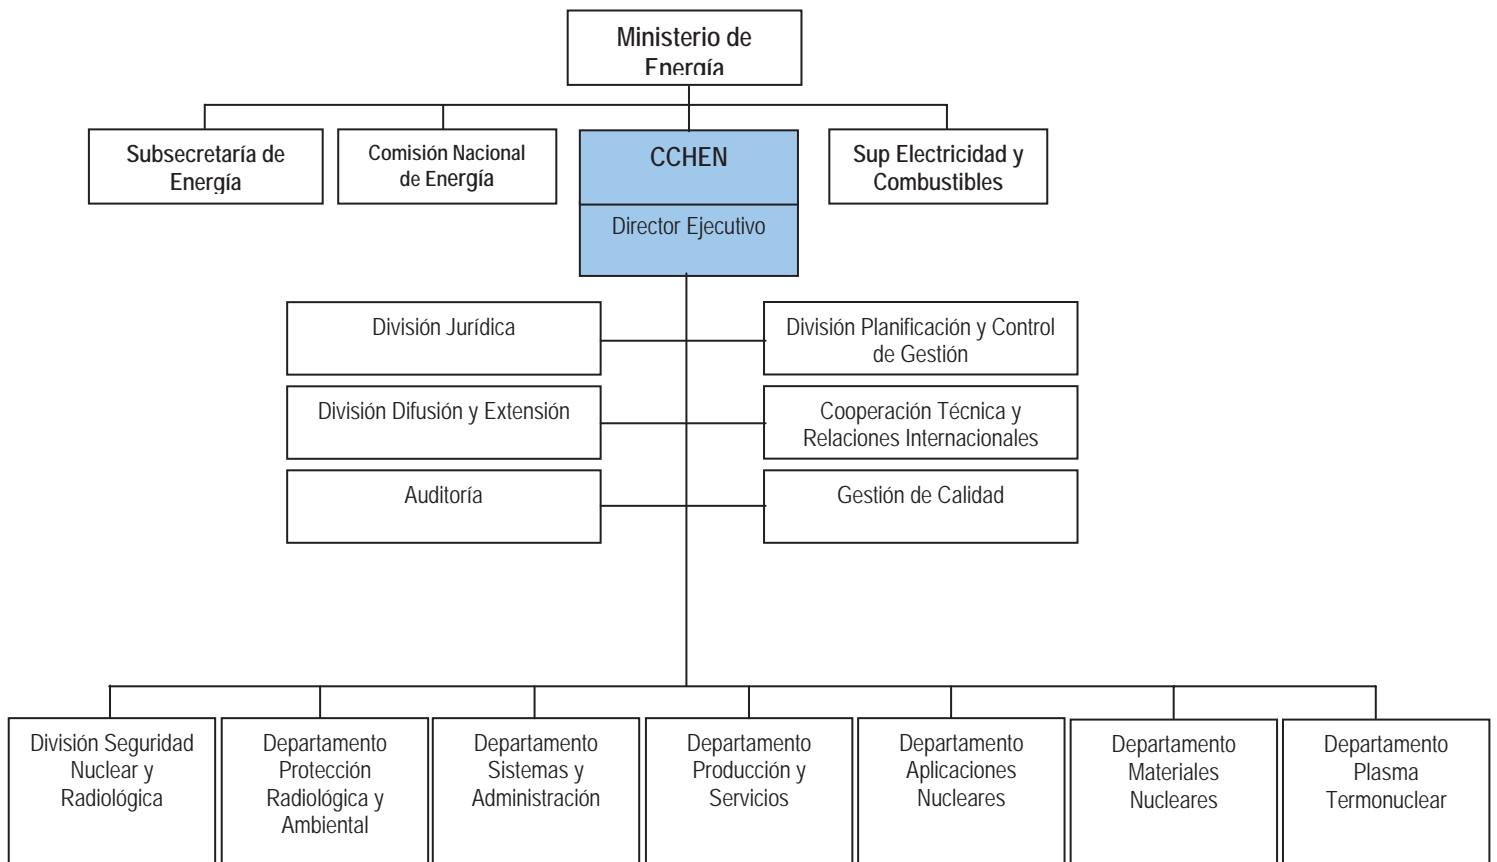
Ministerio de Energía

Subsecretaría de Energía

Comisión Nacional de Energía

CCHEN

Director Ejecutivo

Sup Electricidad y Combustibles

División Jurídica

División Planificación y Control de Gestión

División Difusión y Extensión

Cooperación Técnica y Relaciones Internacionales

Auditoría

Gestión de Calidad

División Seguridad Nuclear y Radiológica

Departamento Protección Radiológica y Ambiental

Departamento Sistemas y Administración

Departamento Producción y Servicios

Departamento Aplicaciones Nucleares

Departamento Materiales Nucleares

Departamento Plasma Termonuclear